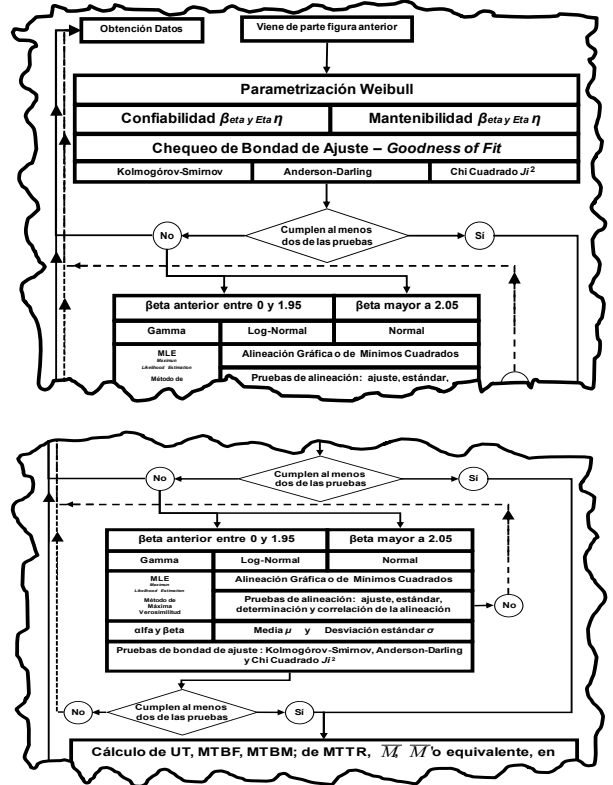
Obtención Datos

Viene de parte figura anterior

Parametrización Weibull

Confiabilidad $\beta$eta y Eta $\eta$

Mantenibilidad $\beta$eta y Eta $\eta$

Chequeo de Bondad de Ajuste – *Goodness of Fit*

| Kolmogórov-Smirnov | Anderson-Darling | Chi Cuadrado *Ji*$^2$ |
|---|---|---|

No

Cumplen al menos dos de las pruebas

Sí

| $\beta$eta anterior entre 0 y 1.95 | | $\beta$eta mayor a 2.05 |
|---|---|---|
| Gamma | Log-Normal | Normal |
| MLE Maximum Likelihood Estimation Método de | Alineación Gráfica o de Mínimos Cuadrados | |
| | Pruebas de alineación: ajuste, estándar, | |

No

Cumplen al menos dos de las pruebas

Sí

| $\beta$eta anterior entre 0 y 1.95 | | $\beta$eta mayor a 2.05 |
|---|---|---|
| Gamma | Log-Normal | Normal |
| MLE Maximum Likelihood Estimation Método de Máxima Verosimilitud | Alineación Gráfica o de Mínimos Cuadrados | |
| | Pruebas de alineación: ajuste, estándar, determinación y correlación de la alineación | |
| $\alpha$lfa y $\beta$eta | Media $\mu$ y Desviación estándar $\sigma$ | |
| Pruebas de bondad de ajuste : Kolmogórov-Smirnov, Anderson-Darling y Chi Cuadrado *Ji*$^2$ | | |

No

No

Cumplen al menos dos de las pruebas

Sí

Cálculo de UT, MTBF, MTBM; de MTTR, $\overline{M}$, $\overline{M}$'o equivalente, en